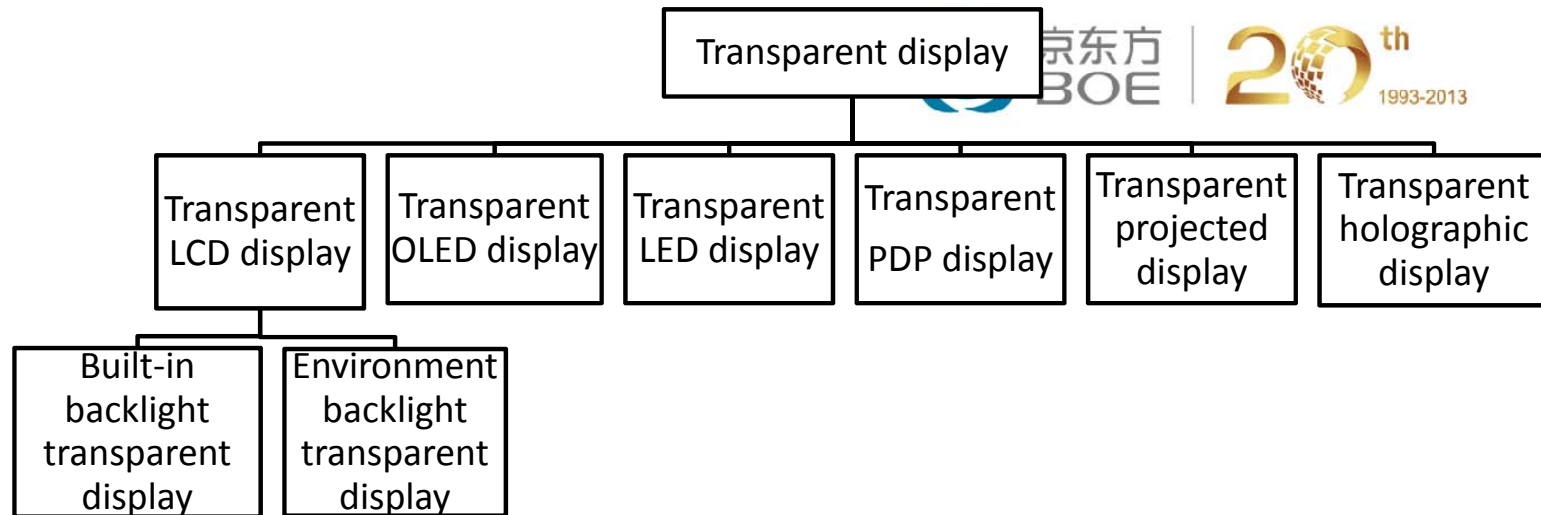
Transparent display

京东方
BOE

20th
1993-2013

Transparent LCD display

Transparent OLED display

Transparent LED display

Transparent PDP display

Transparent projected display

Transparent holographic display

Built-in backlight transparent display

Environment backlight transparent display